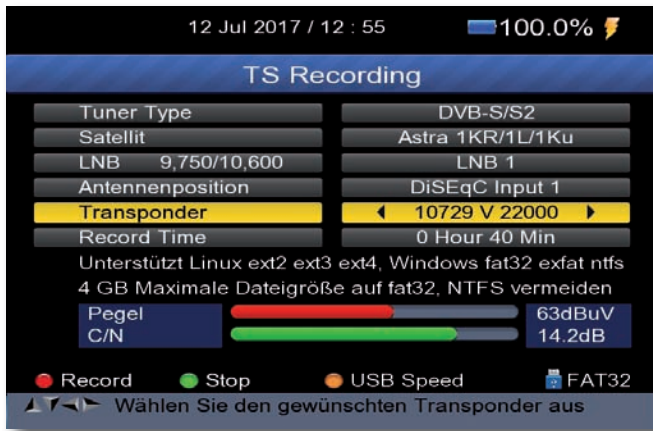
12 Jul 2017 / 12 : 55 100.0%

TS Recording

| | |
|---|---|
| Tuner Type | DVB-S/S2 |
| Satellit | Astra 1KR/1L/1Ku |
| LNB 9,750/10,600 | LNB 1 |
| Antennenposition | DiSEqC Input 1 |
| Transponder | 10729 V 22000 |
| Record Time | 0 Hour 40 Min |

Unterstützt Linux ext2 ext3 ext4, Windows fat32 exfat ntfs
4 GB Maximale Dateigröße auf fat32, NTFS vermeiden

Pegel 63dBuV
C/N 14.2dB

Record Stop USB Speed FAT32

Wählen Sie den gewünschten Transponder aus